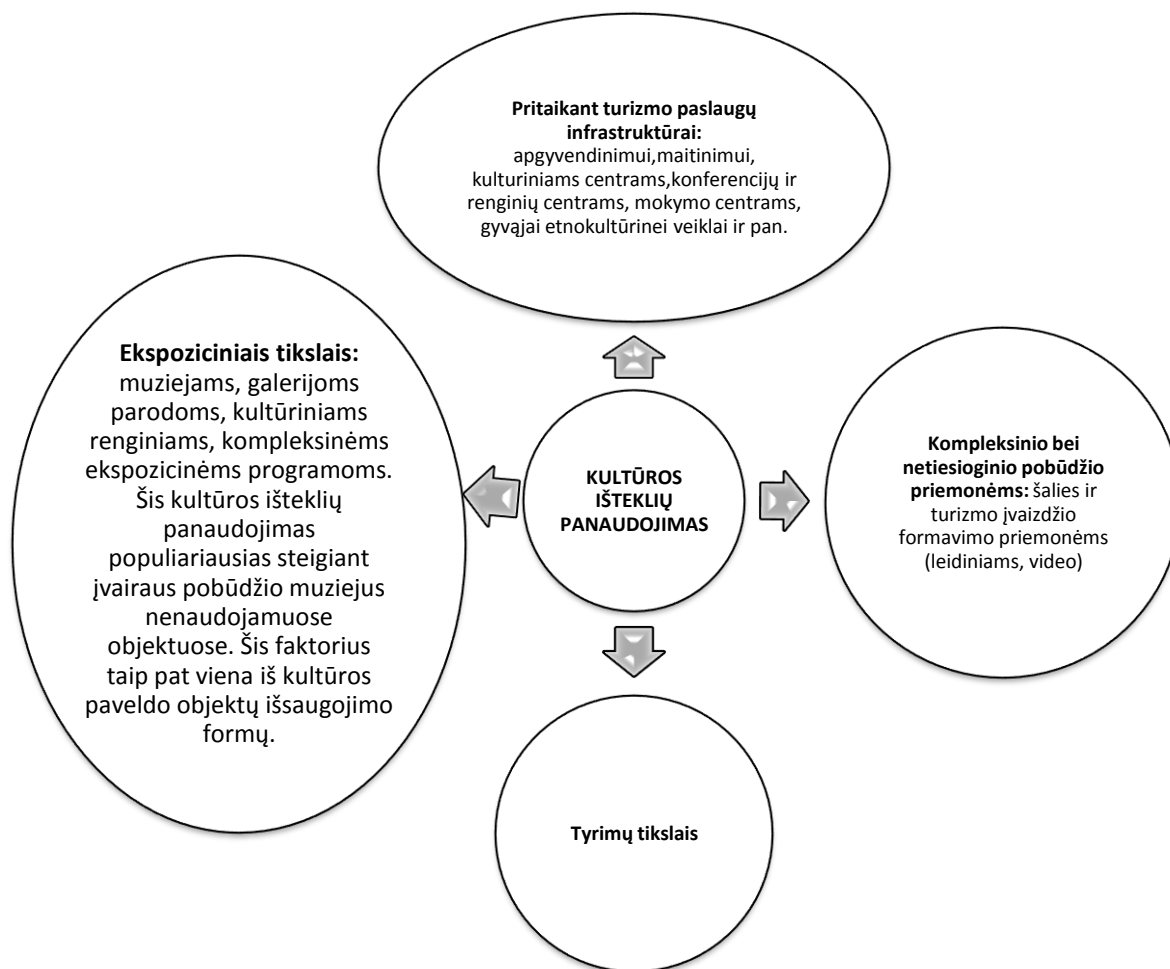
Pritaikant turizmo paslaugų infrastruktūrai:
apgyvendinimui,maitinimui, kulturiniams centrams,konferencijų ir renginių centrams, mokymo centrams, gyvąjai etnokultūrinei veiklai ir pan.

Ekspoziciniais tikslais:
muziejams, galerijoms parodoms, kultūriniams renginiams, kompleksinėms ekspozicinėms programoms. Šis kultūros išteklių panaudojimas populiariausias steigiant įvairaus pobūdžio muziejus nenaudojamuose objektuose. Šis faktorius taip pat viena iš kultūros paveldo objektų išsaugojimo formų.

KULTŪROS IŠTEKLIŲ PANAUDOJIMAS

Kompleksinio bei netiesioginio pobūdžio priemonėms: šalies ir turizmo įvaizdžio formavimo priemonėms (leidiniams, video)

Tyrimų tikslais